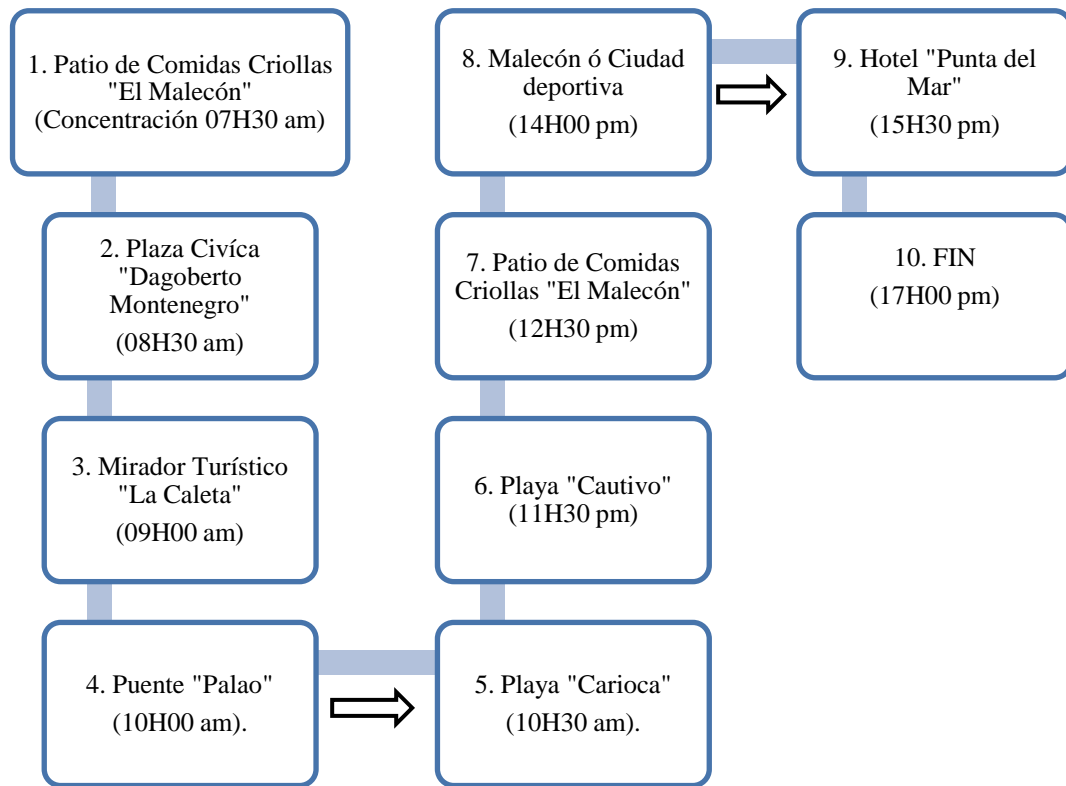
1. Patio de Comidas Criollas "El Malecón" (Concentración 07H30 am)

2. Plaza Civíca "Dagoberto Montenegro" (08H30 am)

3. Mirador Turístico "La Caleta" (09H00 am)

4. Puente "Palao" (10H00 am).

5. Playa "Carioca" (10H30 am).

6. Playa "Cautivo" (11H30 pm)

7. Patio de Comidas Criollas "El Malecón" (12H30 pm)

8. Malecón ó Ciudad deportiva (14H00 pm)

9. Hotel "Punta del Mar" (15H30 pm)

10. FIN (17H00 pm)